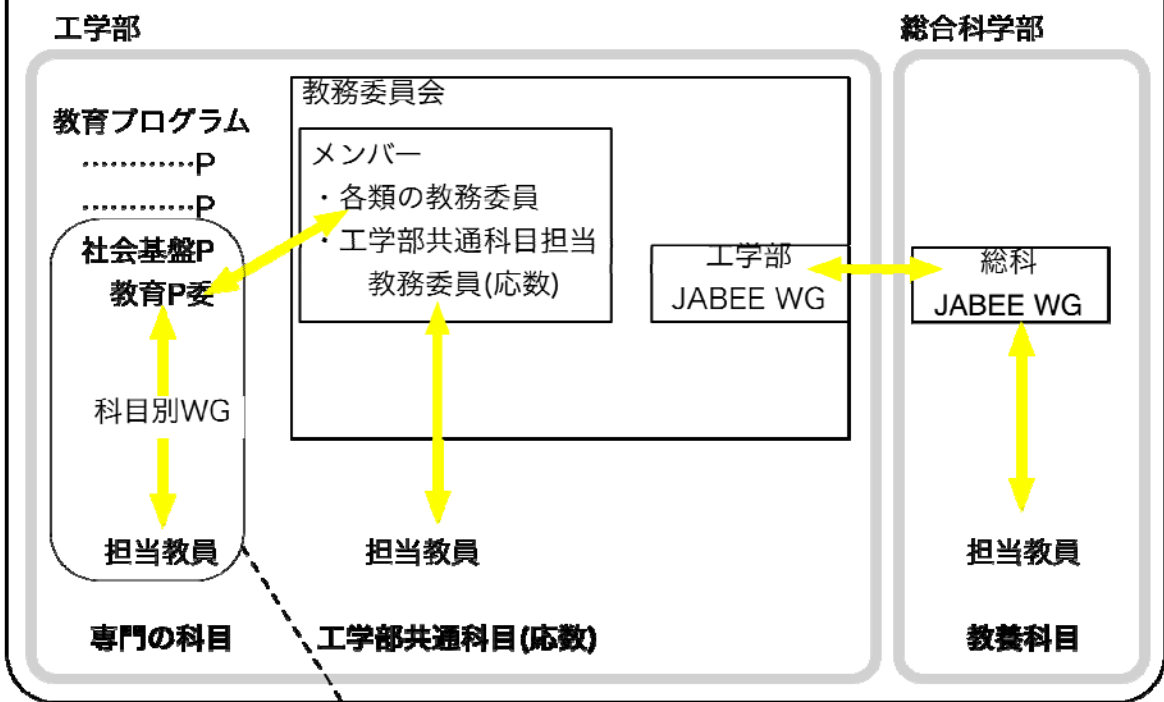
工学部

総合科学部

教育プログラム
…………P
…………P

社会基盤P
教育P委

科目別WG

担当教員

教務委員会

メンバー
・各類の教務委員
・工学部共通科目担当
教務委員(応数)

工学部
JABEE WG

総科
JABEE WG

担当教員

担当教員

専門の科目

工学部共通科目(応数)

教養科目